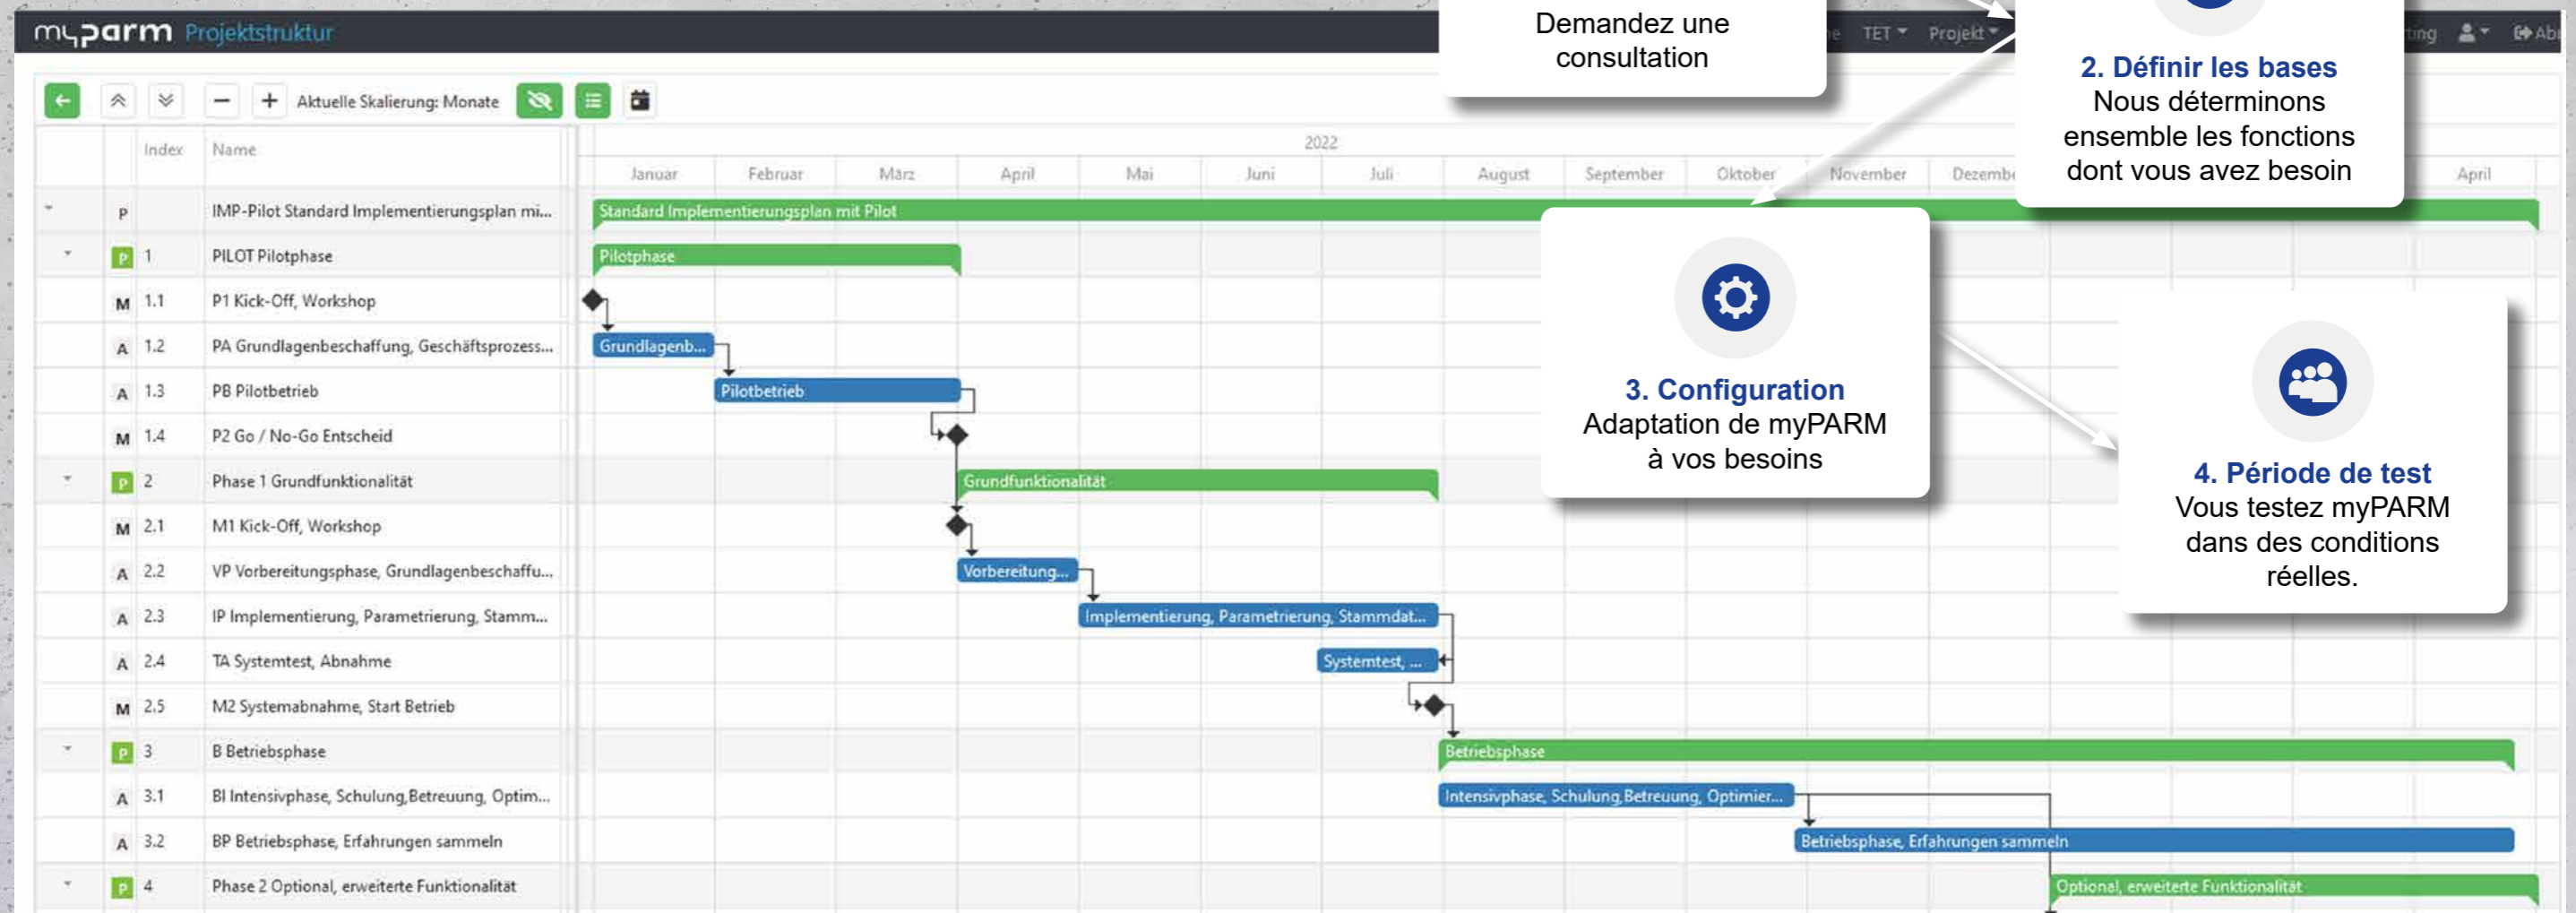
myparm Projektstruktur

Demandez une consultation

TET Projekt

2. Définir les bases
Nous déterminons ensemble les fonctions dont vous avez besoin

Aktuelle Skalierung: Monate

Index Name

2022

Januar Februar März April Mai Juni Juli August September Oktober November Dezemb April

| | | Index | Name |
|---|---|---|---|
| | P | | IMP-Pilot Standard Implementierungsplan mi... |
| | P | 1 | PILOT Pilotphase |
| | M | 1.1 | P1 Kick-Off, Workshop |
| | A | 1.2 | PA Grundlagenbeschaffung, Geschäftsprozess... |
| | A | 1.3 | PB Pilotbetrieb |
| | M | 1.4 | P2 Go / No-Go Entscheid |
| | P | 2 | Phase 1 Grundfunktionalität |
| | M | 2.1 | M1 Kick-Off, Workshop |
| | A | 2.2 | VP Vorbereitungsphase, Grundlagenbeschaffu... |
| | A | 2.3 | IP Implementierung, Parametrierung, Stamm... |
| | A | 2.4 | TA Systemtest, Abnahme |
| | M | 2.5 | M2 Systemabnahme, Start Betrieb |
| | P | 3 | B Betriebsphase |
| | A | 3.1 | BI Intensivphase, Schulung,Betreuung, Optim... |
| | A | 3.2 | BP Betriebsphase, Erfahrungen sammeln |
| | P | 4 | Phase 2 Optional, erweiterte Funktionalität |

Standard Implementierungsplan mit Pilot
Pilotphase
Grundlagenb...
Pilotbetrieb
Grundfunktionalität
Vorbereitung...
Implementierung, Parametrierung, Stammdat...
Systemtest, ...
Betriebsphase
Intensivphase, Schulung,Betreuung, Optimier...
Betriebsphase, Erfahrungen sammeln
Optional, erweiterte Funktionalität

3. Configuration
Adaptation de myPARM à vos besoins

4. Période de test
Vous testez myPARM dans des conditions réelles.